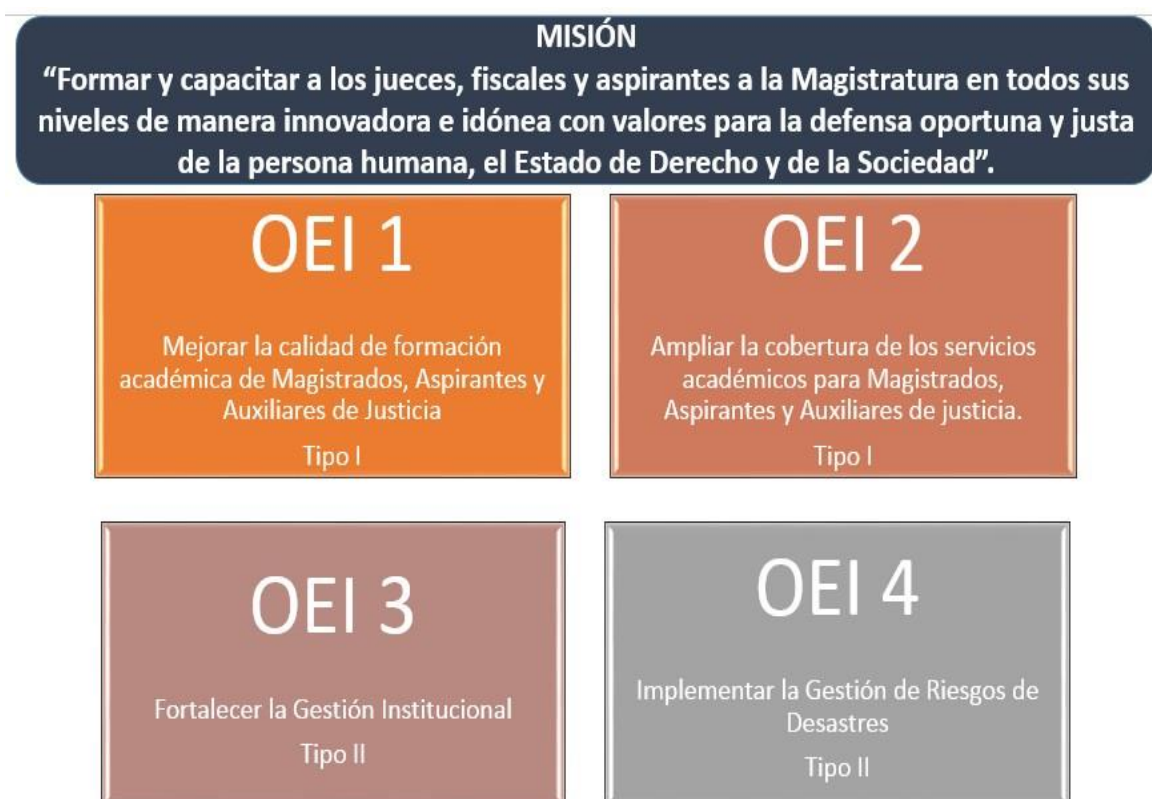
MISIÓN
“Formar y capacitar a los jueces, fiscales y aspirantes a la Magistratura en todos sus niveles de manera innovadora e idónea con valores para la defensa oportuna y justa de la persona humana, el Estado de Derecho y de la Sociedad”.

OEI 1

Mejorar la calidad de formación académica de Magistrados, Aspirantes y Auxiliares de Justicia

Tipo I

OEI 2

Ampliar la cobertura de los servicios académicos para Magistrados, Aspirantes y Auxiliares de justicia.

Tipo I

OEI 3

Fortalecer la Gestión Institucional

Tipo II

OEI 4

Implementar la Gestión de Riesgos de Desastres

Tipo II